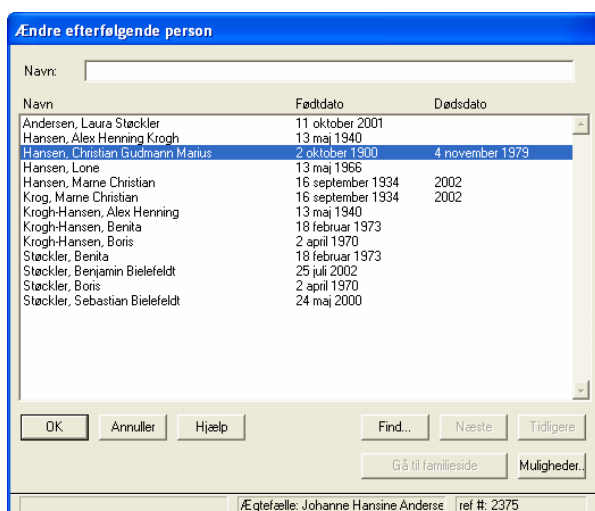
Ændre efterfølgende person

Navn:

| Navn | Fødtdato | Dødsdato |
|---|---|---|
| Andersen, Laura Støckler | 11 oktober 2001 | |
| Hansen, Alex Henning Krogh | 13 maj 1940 | |
| Hansen, Christian Gudmann Marius | 2 oktober 1900 | 4 november 1979 |
| Hansen, Lone | 13 maj 1966 | |
| Hansen, Marne Christian | 16 september 1934 | 2002 |
| Krog, Marne Christian | 16 september 1934 | 2002 |
| Krogh-Hansen, Alex Henning | 13 maj 1940 | |
| Krogh-Hansen, Benita | 18 februar 1973 | |
| Krogh-Hansen, Boris | 2 april 1970 | |
| Støckler, Benita | 18 februar 1973 | |
| Støckler, Benjamin Bielefeldt | 25 juli 2002 | |
| Støckler, Boris | 2 april 1970 | |
| Støckler, Sebastian Bielefeldt | 24 maj 2000 | |

OK Annuller Hjælp Find... Næste Tidligere

Gå til familieside Muligheder...

Ægtefælle: Johanne Hansine Anderse ref #: 2375